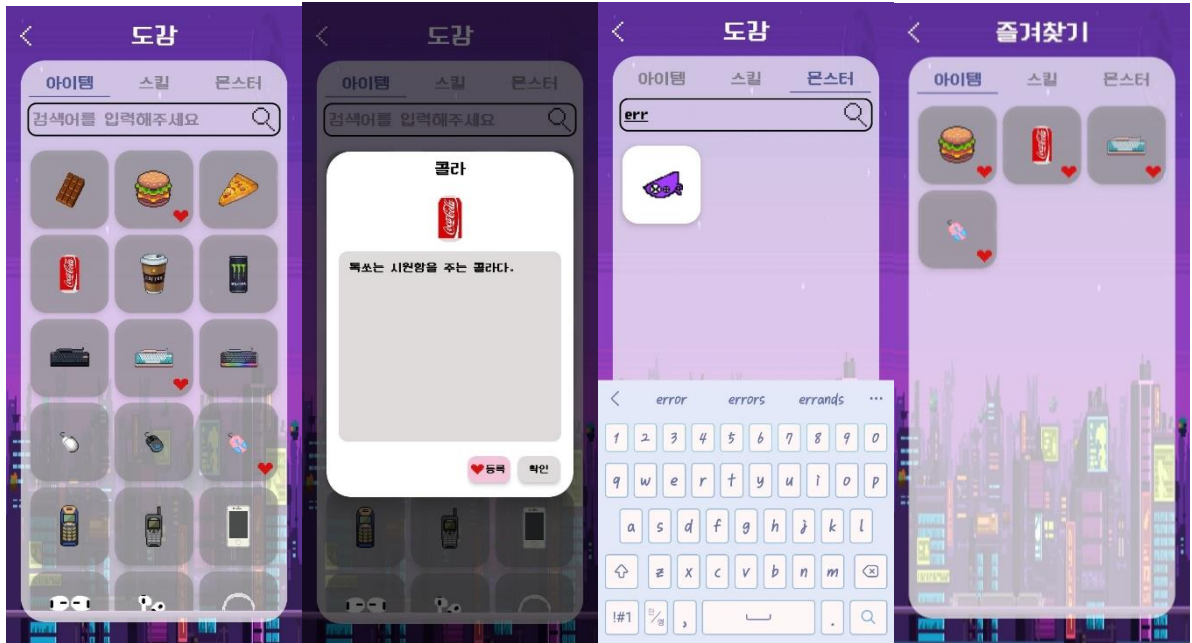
<
도감
아이템 스킬 몬스터
검색어를 입력해주세요

<
도감
아이템 스킬 몬스터
검색어를 입력해주세요
콜라
톡쏘는 시원함을 주는 콜라다.
등록 확인

<
도감
아이템 스킬 몬스터
err
< error errors errands ...
1 2 3 4 5 6 7 8 9 0
q w e r t y u i o p
a s d f g h j k l
z x c v b n m
!#1 , .

<
즐겨찾기
아이템 스킬 몬스터